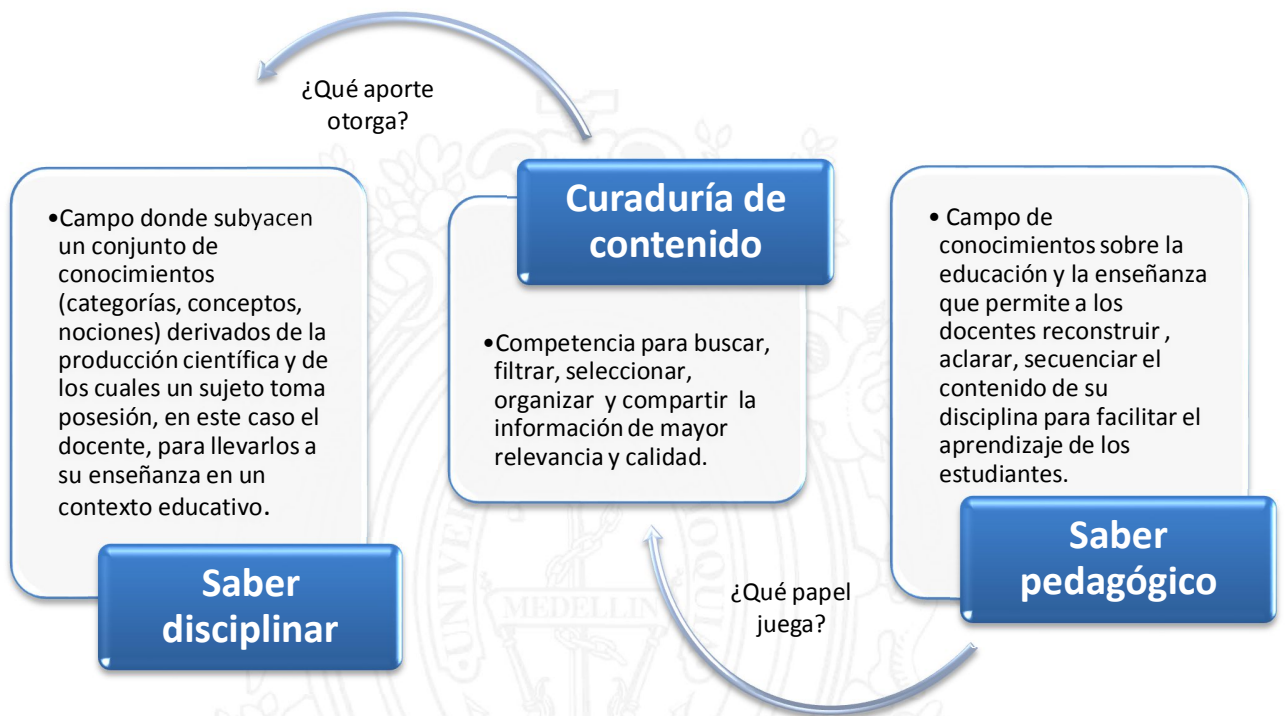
¿Qué aporte otorga?

•Campo donde subyacen un conjunto de conocimientos (categorías, conceptos, nociones) derivados de la producción científica y de los cuales un sujeto toma posesión, en este caso el docente, para llevarlos a su enseñanza en un contexto educativo.

Saber disciplinar

Curaduría de contenido

•Competencia para buscar, filtrar, seleccionar, organizar y compartir la información de mayor relevancia y calidad.

• Campo de conocimientos sobre la educación y la enseñanza que permite a los docentes reconstruir , aclarar, secuenciar el contenido de su disciplina para facilitar el aprendizaje de los estudiantes.

Saber pedagógico

¿Qué papel juega?

MEDELLIN